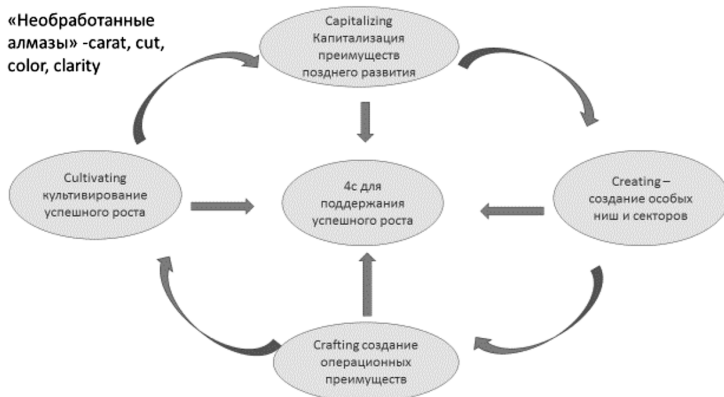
«Необработанные алмазы» -carat, cut, color, clarity

Capitalizing Капитализация преимуществ позднего развития

Cultivating культивирование успешного роста

4с для поддержания успешного роста

Creating – создание особых ниш и секторов

Crafting создание операционных преимуществ